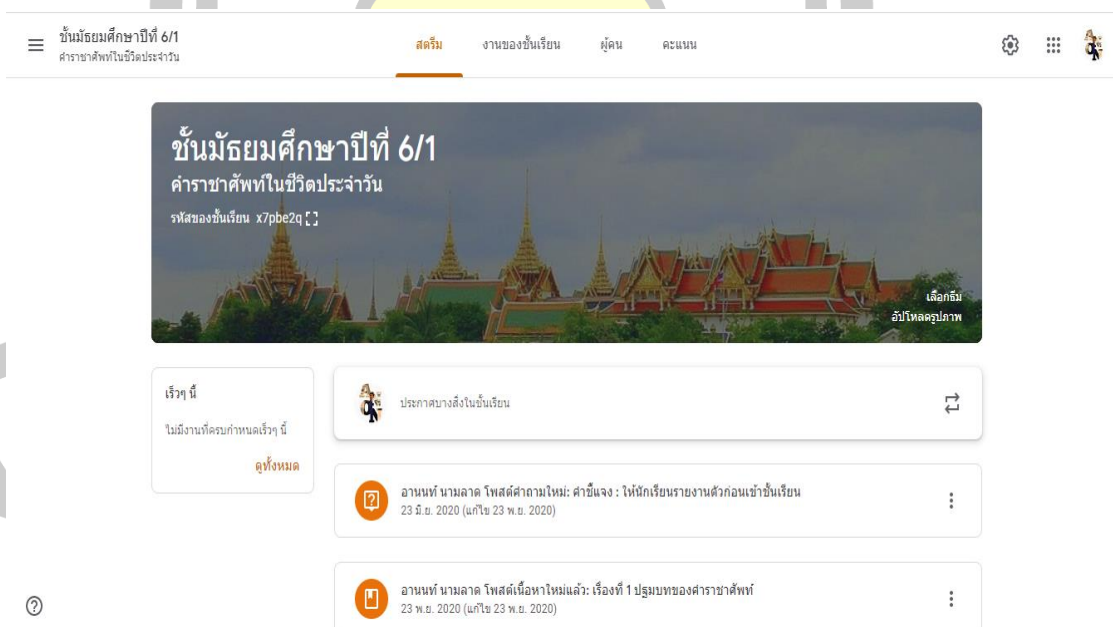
ชั้นมัธยมศึกษาปีที่ 6/1
คำราชาศัพท์ในชีวิตประจำวัน

สตรีม งานของชั้นเรียน ผู้คน คะแนน

ชั้นมัธยมศึกษาปีที่ 6/1
คำราชาศัพท์ในชีวิตประจำวัน
รหัสของชั้นเรียน x7pbe2q

เลือกธีม
อัปโหลดรูปภาพ

เร็วๆ นี้
ไม่มีงานที่ครบกำหนดเร็วๆ นี้
ดูทั้งหมด

ประกาศบางสิ่งในชั้นเรียน

อานนท์ นามลาด โพสต์คำถามใหม่: คำชี้แจง : ให้นักเรียนรายงานตัวก่อนเข้าชั้นเรียน
23 มิ.ย. 2020 (แก้ไข 23 พ.ย. 2020)

อานนท์ นามลาด โพสต์เนื้อหาใหม่แล้ว: เรื่องที่ 1 ปฐมบทของคำราชาศัพท์
23 พ.ย. 2020 (แก้ไข 23 พ.ย. 2020)